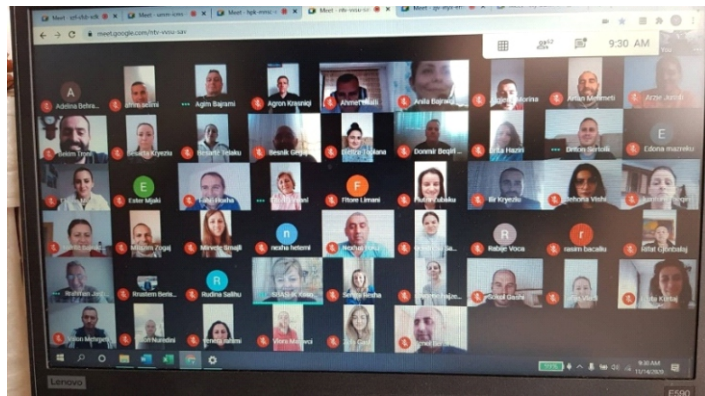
Meet - snf-chfi-xtk
Meet - smm-xcmc
Meet - hpk-mmz
Meet - nfv-vsvu-sxi
Meet - gjj-njpj-x
meet.google.com/nfv-vsvu-sxv
9:30 AM
A
Adelina Behra...
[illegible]
Agim Bajrami
Agron Krasniqi
Ahmet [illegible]
Arila Bajra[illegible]
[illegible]torina
Arian Memeti
Arzije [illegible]
Besim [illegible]
Besarta Kryeziu
Besnik Telaku
Besnik Gr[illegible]
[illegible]
Donnie Beqiri ...
Drita Hazrri
Drilon Berisha
E
Edona mazreku
E
Ester Mjaki
Fa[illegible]
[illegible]
F
Fitore Limani
Fl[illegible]
Ilir Kryeziu
Behona Visha
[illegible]
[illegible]
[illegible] Zogaj
Mimoze Sinagli
n
nesha hetemi
Nesh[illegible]
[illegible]
R
Rabije Voca
r
rasim bacallu
Rifat Gjinbalaj
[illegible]
Rrustem Beris...
R
Rudina Salihu
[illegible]
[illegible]
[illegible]
Sokol Gashi
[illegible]
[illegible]
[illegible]
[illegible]
Vlora Muravci
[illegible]
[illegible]
9:30 AM
11/14/2020
Lenovo
E590